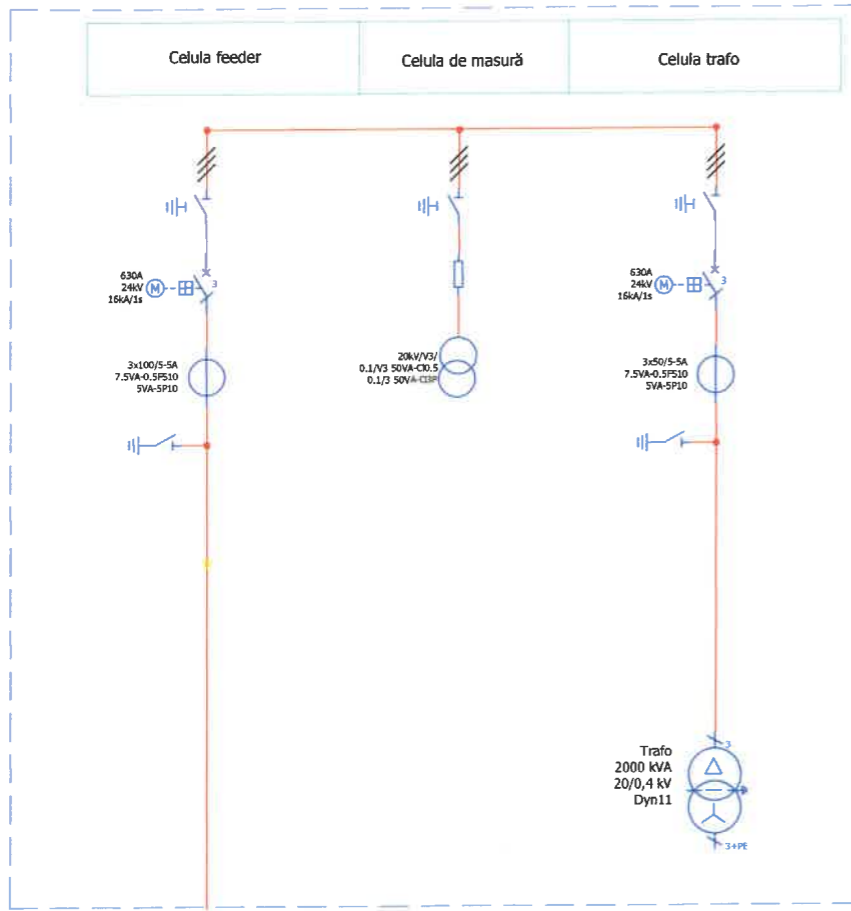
| Celula feeder | Celula de masură | Celula trafo |
|---|---|---|

630A
24kV
16kA/1s
M
3

3x100/5-5A
7.5VA-0.5FS10
5VA-5P10

20kV/V3/
0.1/V3 50VA-Cl0.5
0.1/3 50VA-Cl3P

630A
24kV
16kA/1s
M
3

3x50/5-5A
7.5VA-0.5FS10
5VA-5P10

Trafo
2000 kVA
20/0,4 kV
Dyn11
3
3+PE